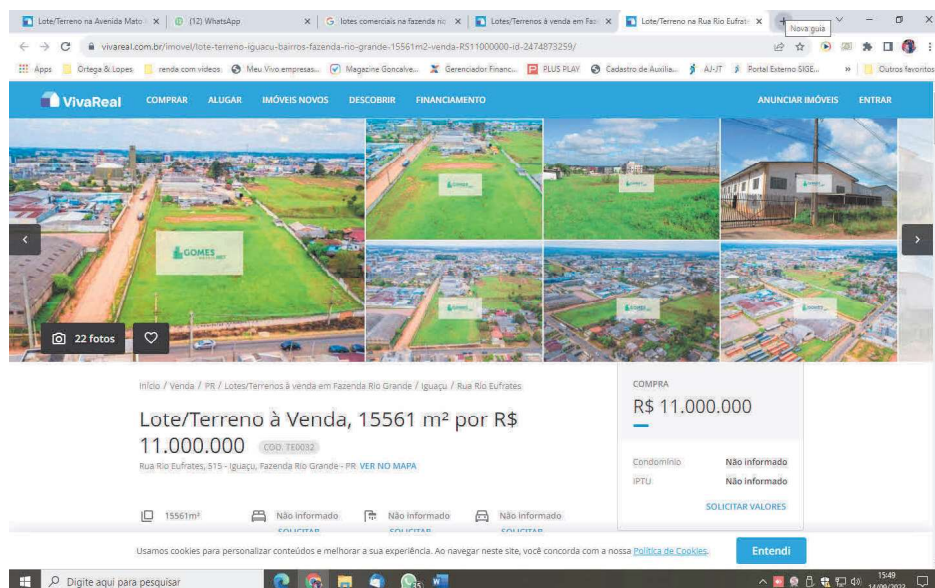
Lote/Terreno na Avenida Mato ✕ | (12) WhatsApp ✕ | G lotes comerciais na fazenda rio ✕ | Lotes/Terrenos à venda em Faz ✕ | Lote/Terreno na Rua Rio Eufrate ✕ | + Nova guia

vivareal.com.br/imovel/lote-terreno-iguacu-bairros-fazenda-rio-grande-15561m2-venda-RS11000000-id-2474873259/

Apps | Ortega & Lopes | renda com videos | Meu Vivo empresas... | Magazine Goncalve... | Gerenciador Financ... | PLUS PLAY | Cadastro de Auxilia... | AJ-JT | Portal Externo SIGE... | » | Outros favoritos

VivaReal COMPRAR ALUGAR IMÓVEIS NOVOS DESCOBRIR FINANCIAMENTO ANUNCIAR IMÓVEIS ENTRAR

GOMES

22 fotos

Início / Venda / PR / Lotes/Terrenos à venda em Fazenda Rio Grande / Iguaçu / Rua Rio Eufrates

Lote/Terreno à Venda, 15561 m² por R$ 11.000.000 CÓD. TE0032

Rua Rio Eufrates, 515 - Iguaçu, Fazenda Rio Grande - PR VER NO MAPA

15561m² | Não informado SOLICITAR | Não informado SOLICITAR | Não informado SOLICITAR

COMPRA
R$ 11.000.000

Condomínio Não informado
IPTU Não informado

SOLICITAR VALORES

Usamos cookies para personalizar conteúdos e melhorar a sua experiência. Ao navegar neste site, você concorda com a nossa Política de Cookies.

Entendi

Digite aqui para pesquisar

15:49
14/09/2022